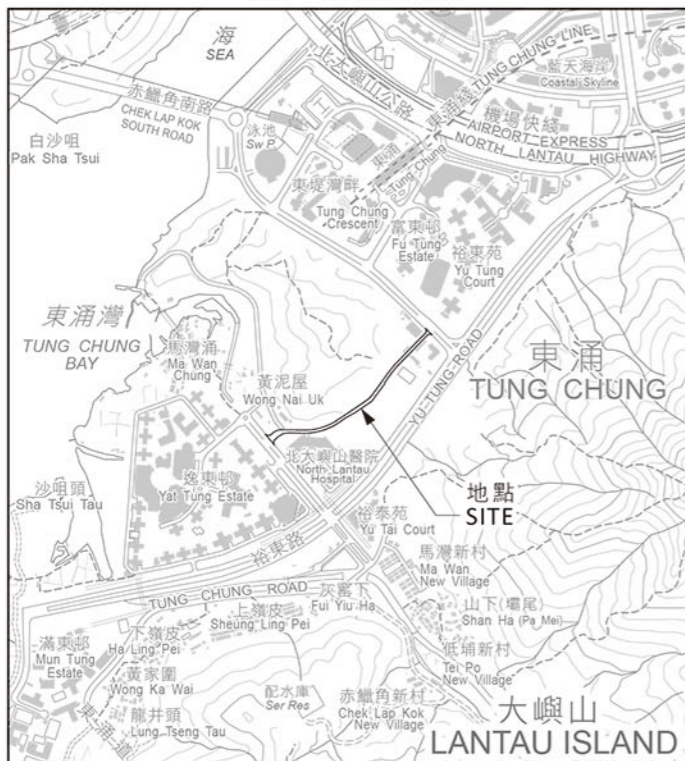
海
SEA

北大嶼山公路
東涌綫 TUNG CHUNG LINE
藍天海岸
Coastal Skyline
赤鱲角南路
CHEK LAP KOK SOUTH ROAD
機場快綫
AIRPORT EXPRESS
NORTH LANTAU HIGHWAY
白沙咀
Pak Sha Tsui
泳池
Sw P
東涌
Tung Chung
東堤灣畔
Tung Chung Crescent
富東邨
Fu Tung Estate
裕東苑
Yu Tung Court

東涌灣
TUNG CHUNG BAY
馬灣涌
Ma Wan Chung
黃泥屋
Wong Nai Uk
YU TUNG ROAD
東涌
TUNG CHUNG

逸東邨
Yat Tung Estate
北大嶼山醫院
North Lantau Hospital
地點
SITE
沙咀頭
Sha Tsui Tau
裕泰苑
Yu Tai Court
裕東路
馬灣新村
Ma Wan New Village
TUNG CHUNG ROAD
灰窰下
Fui Yiu Ha
上嶺皮
Sheung Ling Pei
山下(壩尾)
Shan Ha (Pa Mei)
滿東邨
Mun Tung Estate
下嶺皮
Ha Ling Pei
黃家圍
Wong Ka Wai
低埔新村
Tei Po New Village
配水庫
Ser Res
赤鱲角新村
Chek Lap Kok New Village
龍井頭
Lung Tseng Tau
東涌道
大嶼山
LANTAU ISLAND